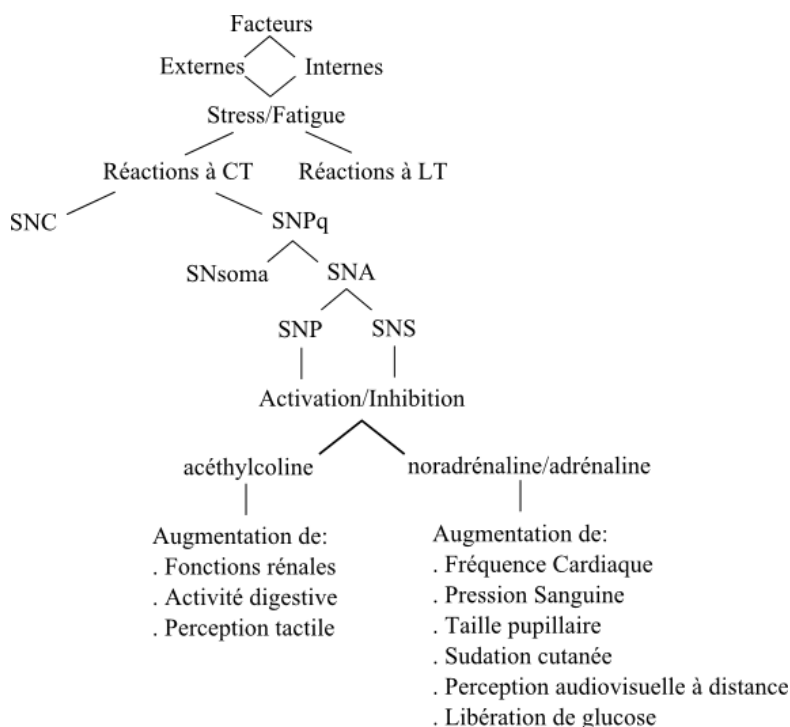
Facteurs

Externes Internes

Stress/Fatigue

Réactions à CT Réactions à LT

SNC SNPq

SNsoma SNA

SNP SNS

Activation/Inhibition

acéthylcoline

Augmentation de:
. Fonctions rénales
. Activité digestive
. Perception tactile

noradrénaline/adrénaline

Augmentation de:
. Fréquence Cardiaque
. Pression Sanguine
. Taille pupillaire
. Sudation cutanée
. Perception audiovisuelle à distance
. Libération de glucose